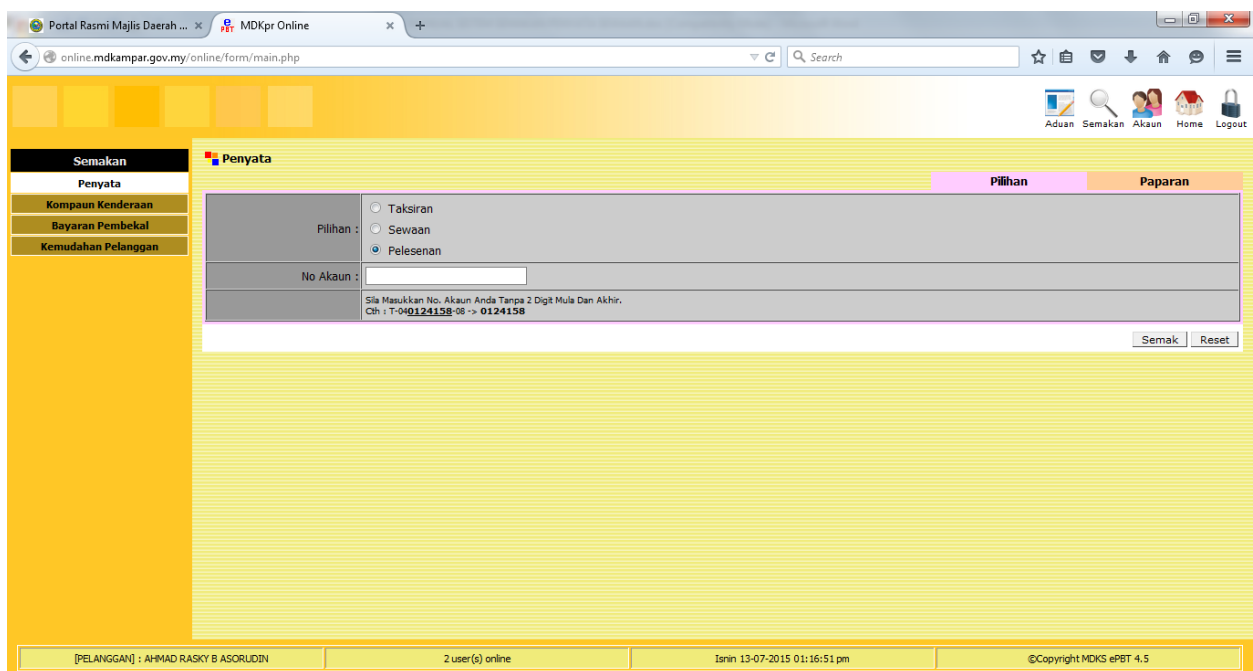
Portal Rasmi Majlis Daerah ... ×
MDKpr Online ×
+

online.mdkampar.gov.my/online/form/main.php
Search

Aduan Semakan Akaun Home Logout

Semakan
Penyata
Kompaun Kenderaan
Bayaran Pembekal
Kemudahan Pelanggan

Penyata

Pilihan
Paparan

Pilihan : Taksiran
Sewaan
Pelesenan

No Akaun :

Sila Masukkan No. Akaun Anda Tanpa 2 Digit Mula Dan Akhir.
Cth : T-04**0124158**-08 -> **0124158**

Semak Reset

[PELANGGAN] : AHMAD RASKY B ASORUDIN
2 user(s) online
Isnin 13-07-2015 01:16:51 pm
©Copyright MDKS ePBT 4.5